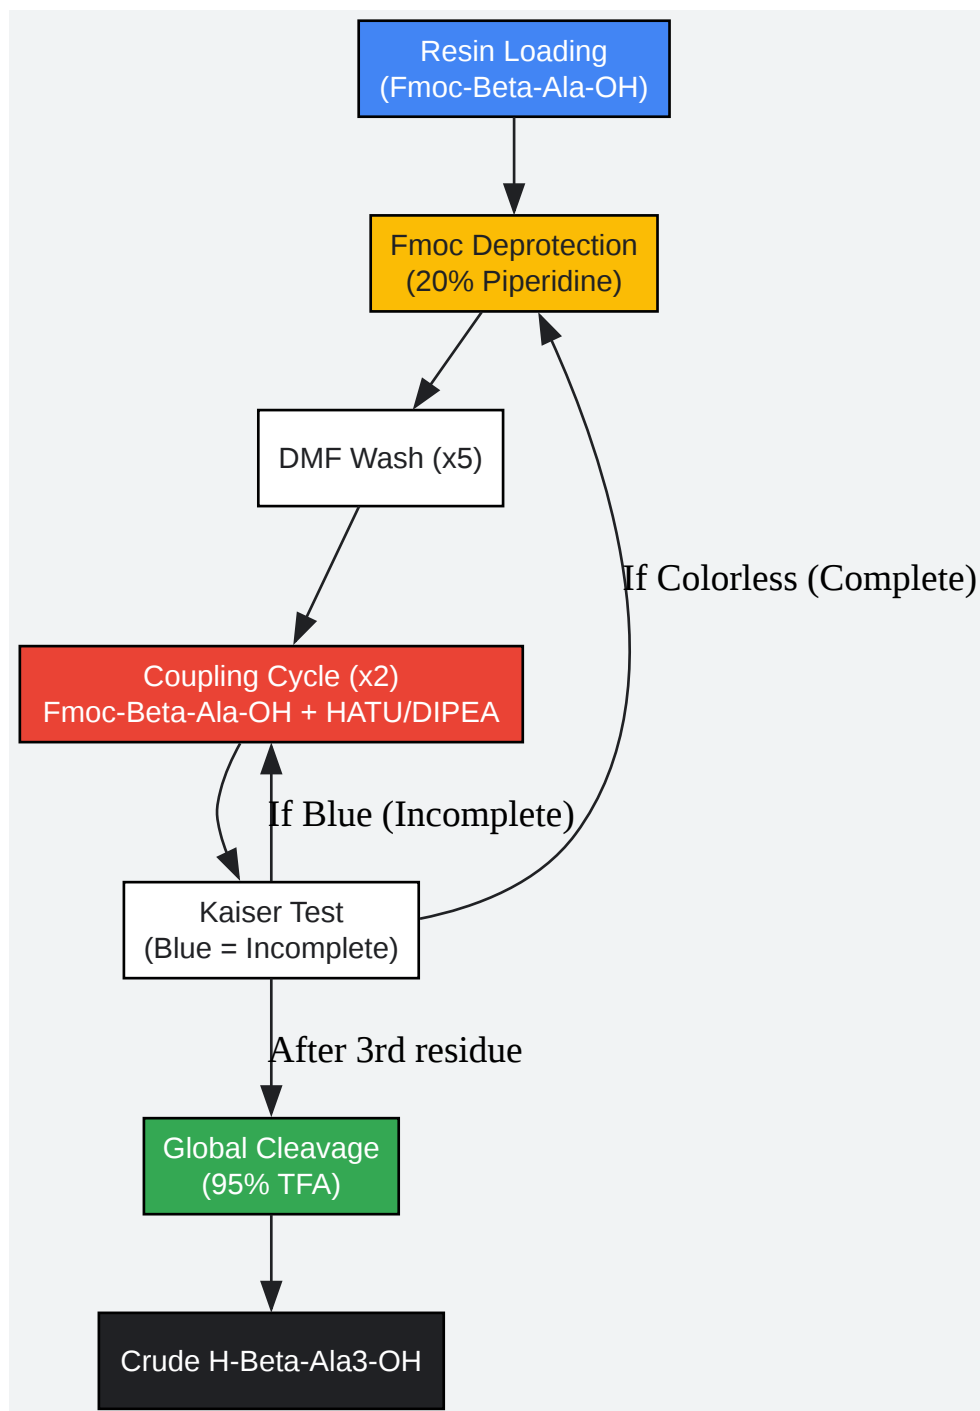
Resin Loading
(Fmoc-Beta-Ala-OH)

Fmoc Deprotection
(20% Piperidine)

DMF Wash (x5)

If Colorless (Complete)

Coupling Cycle (x2)
Fmoc-Beta-Ala-OH + HATU/DIPEA

If Blue (Incomplete)

Kaiser Test
(Blue = Incomplete)

After 3rd residue

Global Cleavage
(95% TFA)

Crude H-Beta-Ala3-OH